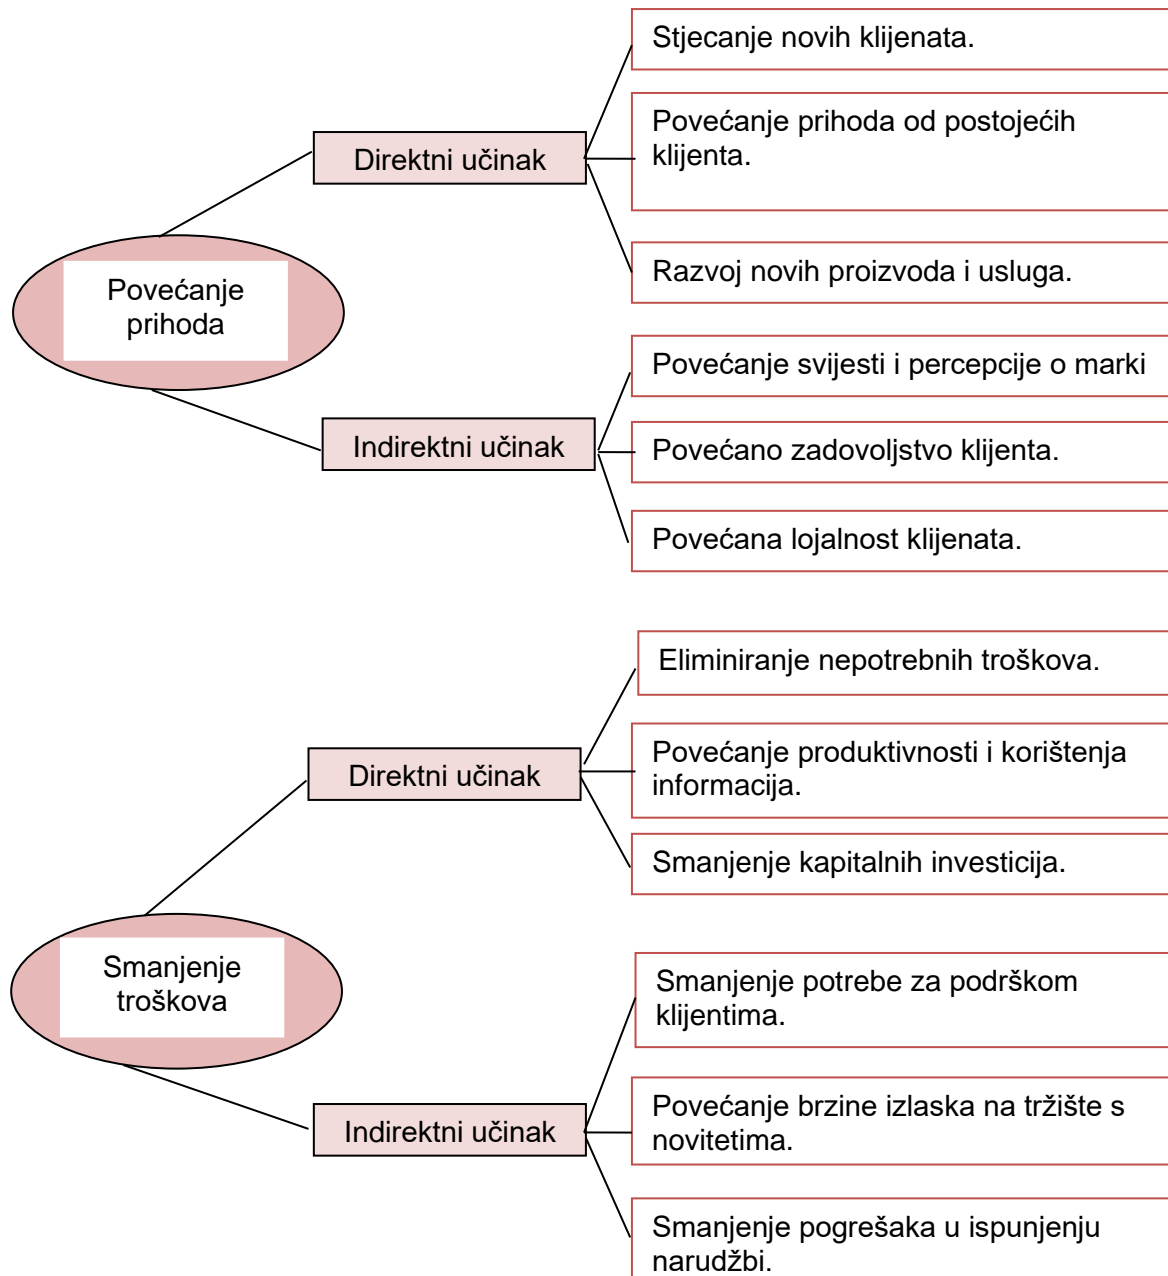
Povećanje prihoda

Direktni učinak

Stjecanje novih klijenata.

Povećanje prihoda od postojećih klijenta.

Razvoj novih proizvoda i usluga.

Indirektni učinak

Povećanje svijesti i percepcije o marki

Povećano zadovoljstvo klijenta.

Povećana lojalnost klijenata.

Smanjenje troškova

Direktni učinak

Eliminiranje nepotrebnih troškova.

Povećanje produktivnosti i korištenja informacija.

Smanjenje kapitalnih investicija.

Indirektni učinak

Smanjenje potrebe za podrškom klijentima.

Povećanje brzine izlaska na tržište s novitetima.

Smanjenje pogrešaka u ispunjenju narudžbi.